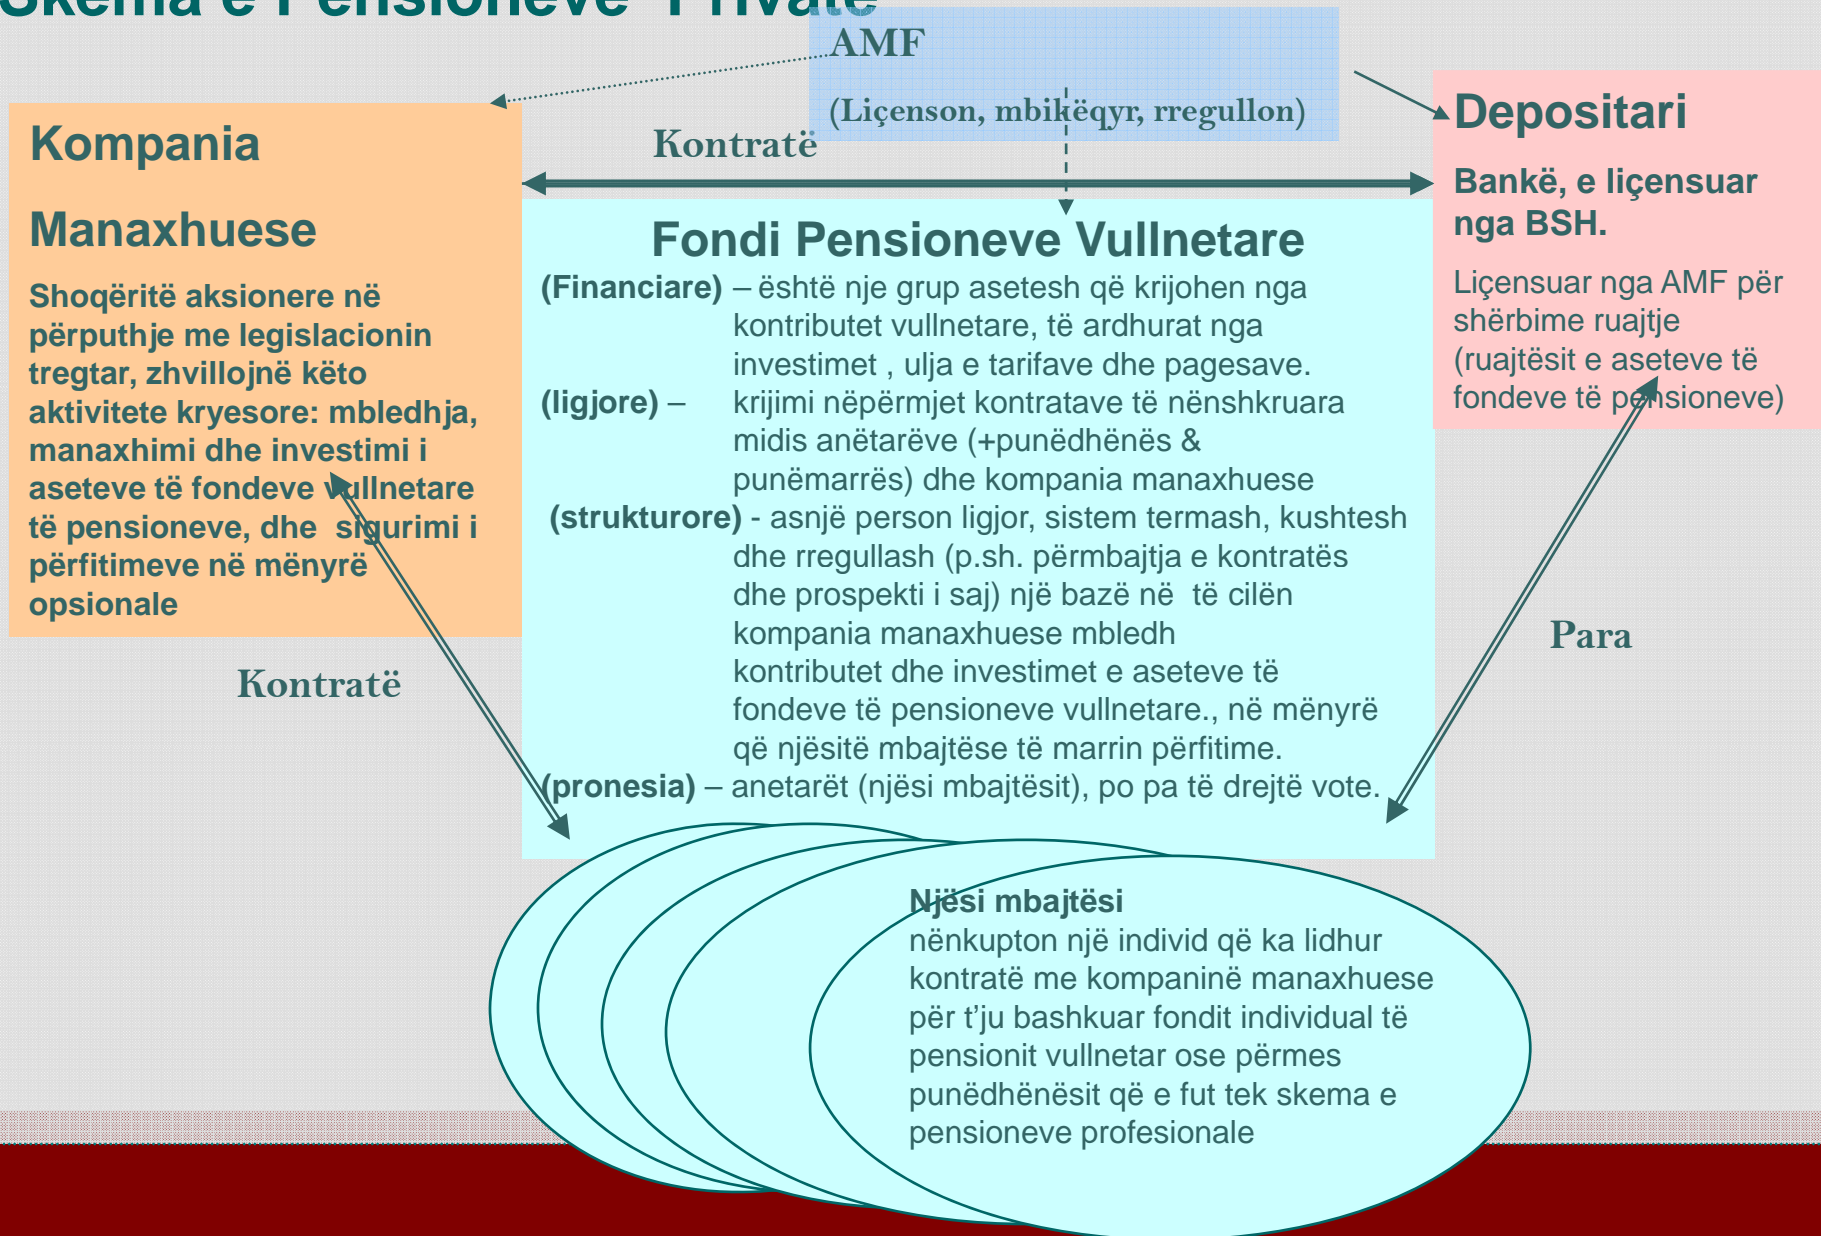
Skema e Pensioneve Private

AMF

(Liçenson, mbikëqyr, rregullon)

Kompania

Manaxhuese

Shoqëritë aksionere në përputhje me legislacionin tregtar, zhvillojnë këto aktivitete kryesore: mbledhja, manaxhimi dhe investimi i aseteve të fondeve vullnetare të pensioneve, dhe sigurimi i përfitimeve në mënyrë opsionale

Kontratë

Depositari

Bankë, e liçensuar nga BSH.

Liçensuar nga AMF për shërbime ruajtje (ruajtësit e aseteve të fondeve të pensioneve)

Fondi Pensioneve Vullnetare

(Financiare) – është nje grup asetesh që krijohen nga kontributet vullnetare, të ardhurat nga investimet , ulja e tarifave dhe pagesave.

(ligjore) – krijimi nëpërmjet kontratave të nënshkruara midis anëtarëve (+punëdhënës & punëmarrës) dhe kompania manaxhuese

(strukturore) - asnjë person ligjor, sistem termash, kushtesh dhe rregullash (p.sh. përmbajtja e kontratës dhe prospekti i saj) një bazë në të cilën kompania manaxhuese mbledh kontributet dhe investimet e aseteve të fondeve të pensioneve vullnetare., në mënyrë që njësitë mbajtëse të marrin përfitime.

(pronesia) – anetarët (njësi mbajtësit), po pa të drejtë vote.

Kontratë

Para

Njësi mbajtësi
nënkupton një individ që ka lidhur kontratë me kompaninë manaxhuese për t'ju bashkuar fondit individual të pensionit vullnetar ose përmes punëdhënësit që e fut tek skema e pensioneve profesionale